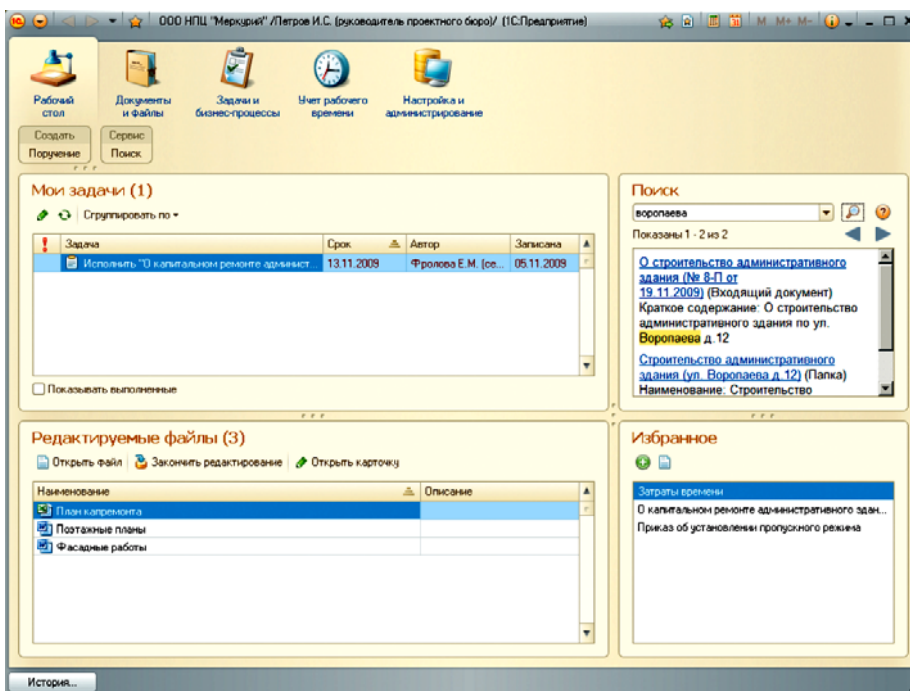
ООО НПЦ "Меркурий" /Петров И.С. (руководитель проектного бюро)/ (1С:Предприятие)

M M+ M-

Рабочий стол
Документы и файлы
Задачи и бизнес-процессы
Учет рабочего времени
Настройка и администрирование

Создать
Поручение
Сервис
Поиск

Мои задачи (1)

Сгруппировать по

| ! | Задача | Срок | Автор | Записана |
|---|---|---|---|---|
| | Исполнить "О капитальном ремонте админист... | 13.11.2009 | Фролова Е.М. (се... | 05.11.2009 |

Показывать выполненные

Поиск

воропаева

Показаны 1 - 2 из 2

О строительстве административного здания (№ 8-П от 19.11.2009) (Входящий документ)
Краткое содержание: О строительстве административного здания по ул. Воропаева д.12

Строительство административного здания (ул. Воропаева д.12) (Папка)
Наименование: Строительство

Редактируемые файлы (3)

Открыть файл
Закончить редактирование
Открыть карточку

| Наименование | Описание |
|---|---|
| План капремонта | |
| Поэтажные планы | |
| Фасадные работы | |

Избранное

Затраты времени
О капитальном ремонте административного здан...
Приказ об установлении пропускного режима

История...